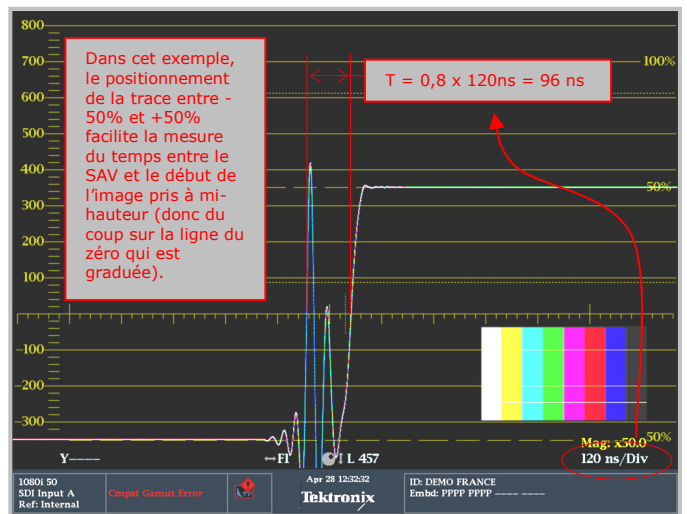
800
700
600
500
400
300
200
100
-100
-200
-300

100%
50%
-50%

Dans cet exemple, le positionnement de la trace entre -50% et +50% facilite la mesure du temps entre le SAV et le début de l'image pris à mi-hauteur (donc du coup sur la ligne du zéro qui est graduée).

T = 0,8 x 120ns = 96 ns

Y———
↔F1
L 457
Mag: x50.0
120 ns/Div

1080i 50
SDI Input A
Ref: Internal
Cmpst Gamut Error
Apr 28 12:32:32
Tektronix
ID: DEMO FRANCE
Embd: PPPP PPPP ---- ----